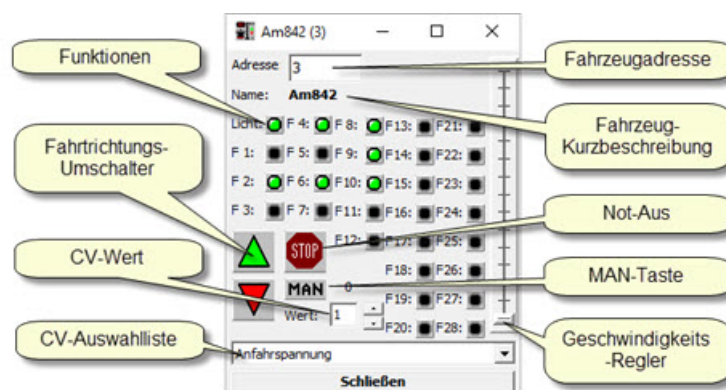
Am842 (3)

Funktionen

Adresse 3

Fahrzeugadresse

Name: Am842

Licht: F 4: F 8: F13: F21:

Fahrzeug-Kurzbeschreibung

Fahrtrichtungs-Umschalter

F 1: F 5: F 9: F14: F22:

F 2: F 6: F10: F15: F23:

F 3: F 7: F11: F16: F24:

Not-Aus

STOP

F12: F17: F25:

CV-Wert

F18: F26:

MAN-Taste

MAN 0

F19: F27:

Wert: 1

F20: F28:

CV-Auswahlliste

Geschwindigkeits-Regler

Anfahrspannung

Schließen